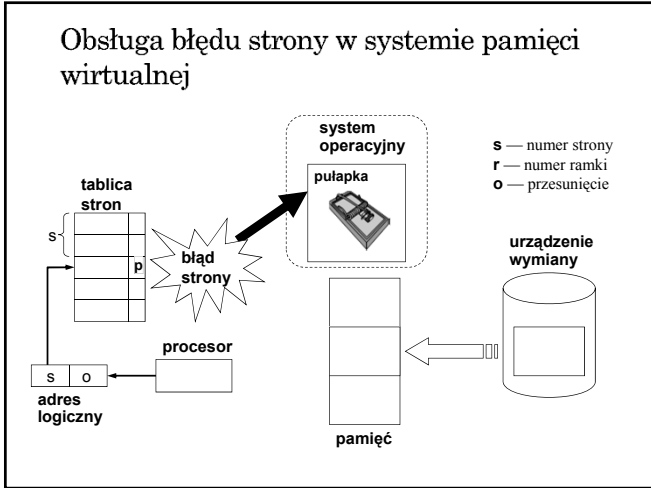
Obsługa błędu strony w systemie pamięci wirtualnej

system operacyjny

pułapka

s — numer strony
r — numer ramki
o — przesunięcie

tablica stron

s

p

błąd strony

urządzenie wymiany

procesor

s | o

adres logiczny

pamięć